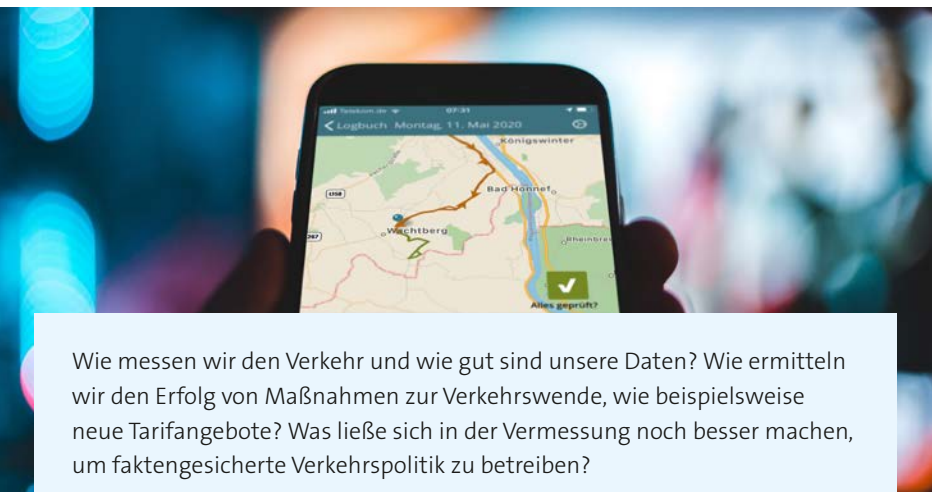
Telekom.de 07:31

Logbuch Montag, 11. Mai 2020

Königswinter

Bad Honnef

1358

Wachtberg

Rheinbrei

Alles geprüft?

Wie messen wir den Verkehr und wie gut sind unsere Daten? Wie ermitteln wir den Erfolg von Maßnahmen zur Verkehrswende, wie beispielsweise neue Tarifangebote? Was ließe sich in der Vermessung noch besser machen, um faktengesicherte Verkehrspolitik zu betreiben?